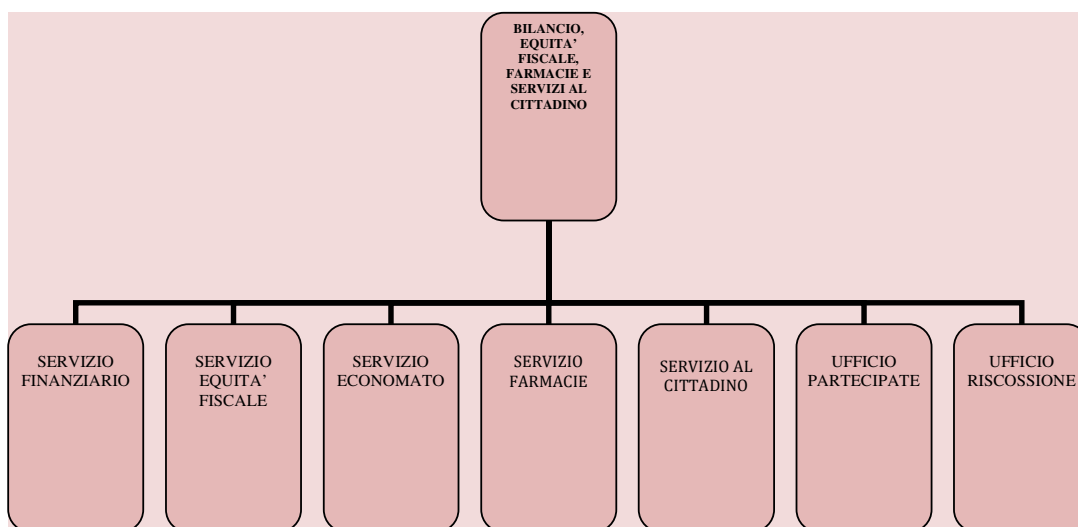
BILANCIO, EQUITA' FISCALE, FARMACIE E SERVIZI AL CITTADINO

SERVIZIO FINANZIARIO

SERVIZIO EQUITA' FISCALE

SERVIZIO ECONOMATO

SERVIZIO FARMACIE

SERVIZIO AL CITTADINO

UFFICIO PARTECIPATE

UFFICIO RISCOSSIONE